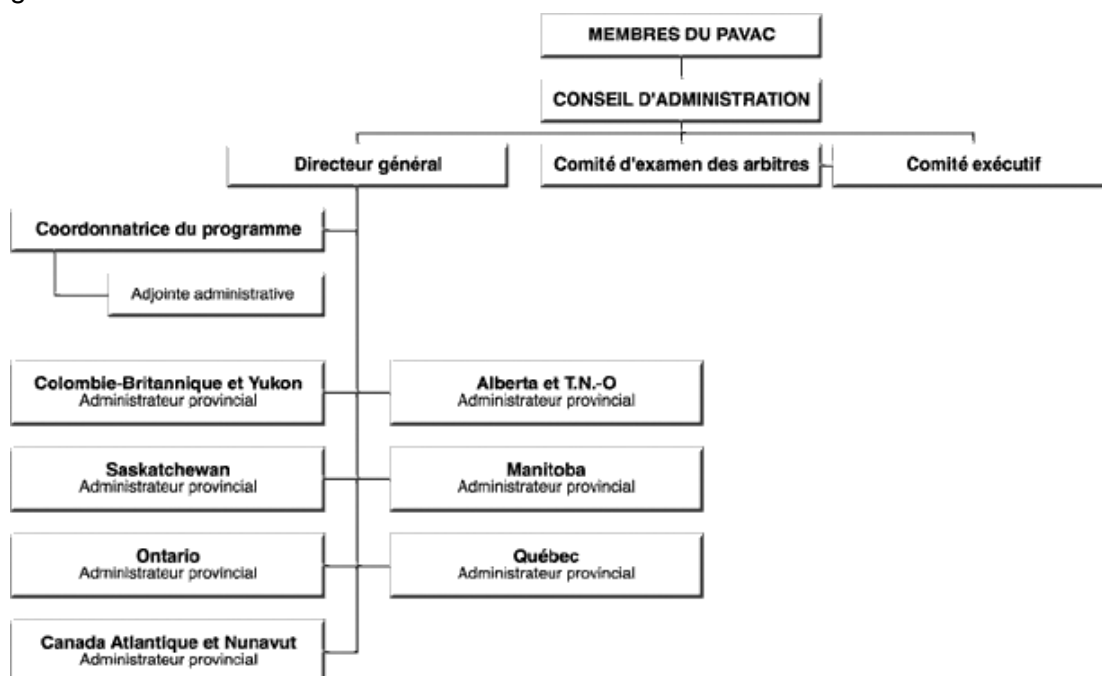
MEMBRES DU PAVAC

CONSEIL D'ADMINISTRATION

Directeur général

Comité d'examen des arbitres

Comité exécutif

Coordonnatrice du programme

Adjointe administrative

Colombie-Britannique et Yukon
Administrateur provincial

Alberta et T.N.-O
Administrateur provincial

Saskatchewan
Administrateur provincial

Manitoba
Administrateur provincial

Ontario
Administrateur provincial

Québec
Administrateur provincial

Canada Atlantique et Nunavut
Administrateur provincial